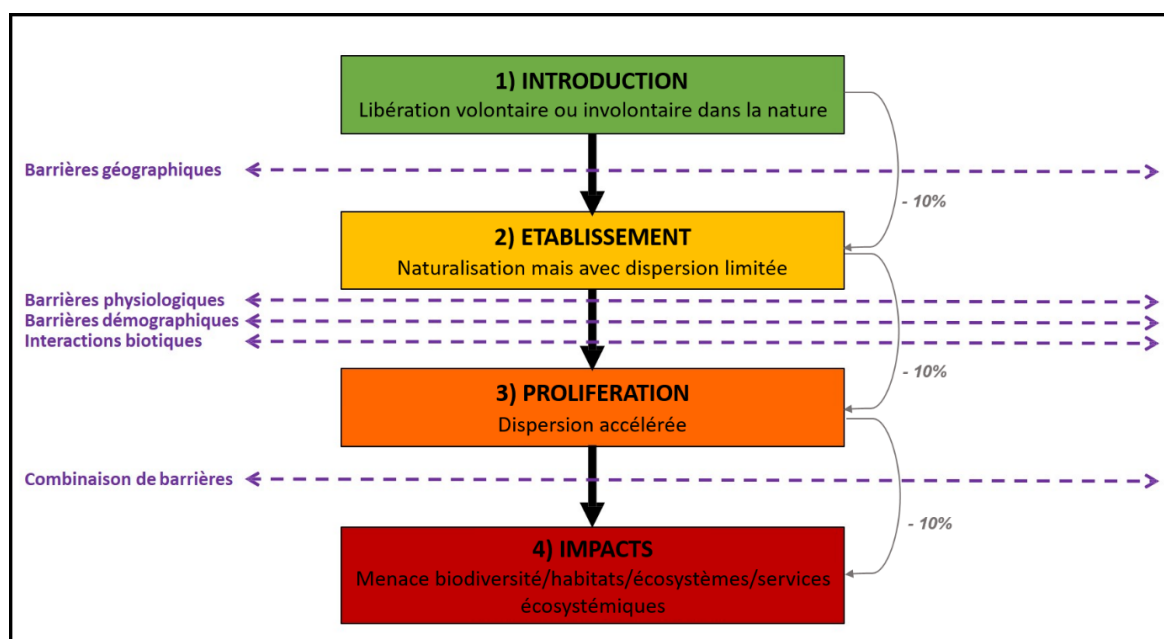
1) INTRODUCTION
Libération volontaire ou involontaire dans la nature

Barrières géographiques

- 10%

2) ETABLISSEMENT
Naturalisation mais avec dispersion limitée

Barrières physiologiques
Barrières démographiques
Interactions biotiques

- 10%

3) PROLIFERATION
Dispersion accélérée

Combinaison de barrières

- 10%

4) IMPACTS
Menace biodiversité/habitats/écosystèmes/services écosystémiques